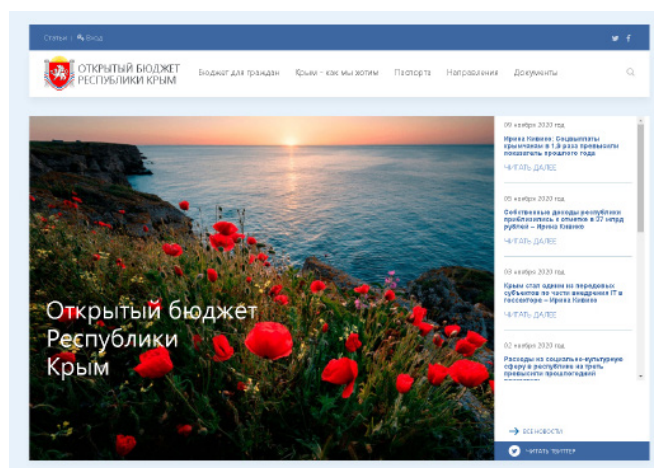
Статьи | Вход

ОТКРЫТЫЙ БЮДЖЕТ РЕСПУБЛИКИ КРЫМ

Бюджет для граждан Крым - как мы хотим Паспорта Направления Документы

Открытый бюджет Республики Крым

09 ноября 2020 год

Ирина Кивико: Соцвыплаты крымчанам в 1,9 раза превысили показатель прошлого года

ЧИТАТЬ ДАЛЕЕ

05 ноября 2020 год

Собственные доходы республики приблизились к отметке в 37 млрд рублей – Ирина Кивико

ЧИТАТЬ ДАЛЕЕ

03 ноября 2020 год

Крым стал одним из передовых субъектов по части внедрения IT в госсекторе – Ирина Кивико

ЧИТАТЬ ДАЛЕЕ

02 ноября 2020 год

Расходы на социально-культурную сферу в республике на треть превысили прошлогодний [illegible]

ВСЕ НОВОСТИ

ЧИТАТЬ ТВИТТЕР